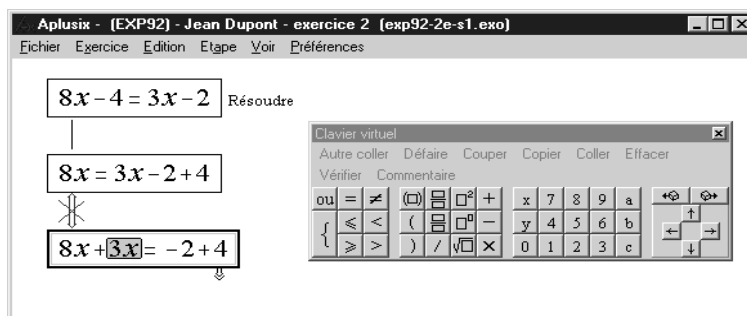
Aplusix - (EXP92) - Jean Dupont - exercice 2 (exp92-2e-s1.exo)

Fichier Exercice Edition Etape Voir Préférences

$8x-4=3x-2$ Résoudre

$8x=3x-2+4$

$8x+3x=-2+4$

Clavier virtuel

Autre coller Défaire Couper Copier Coller Effacer

Vérifier Commentaire

| ou | = | ≠ | (□) | | □² | + | x | 7 | 8 | 9 | a |
|---|---|---|---|---|---|---|---|---|---|---|---|
| { | ≤ | < | ( | | □ⁿ | − | y | 4 | 5 | 6 | b |
| | ≥ | > | ) | / | √□ | × | 0 | 1 | 2 | 3 | c |